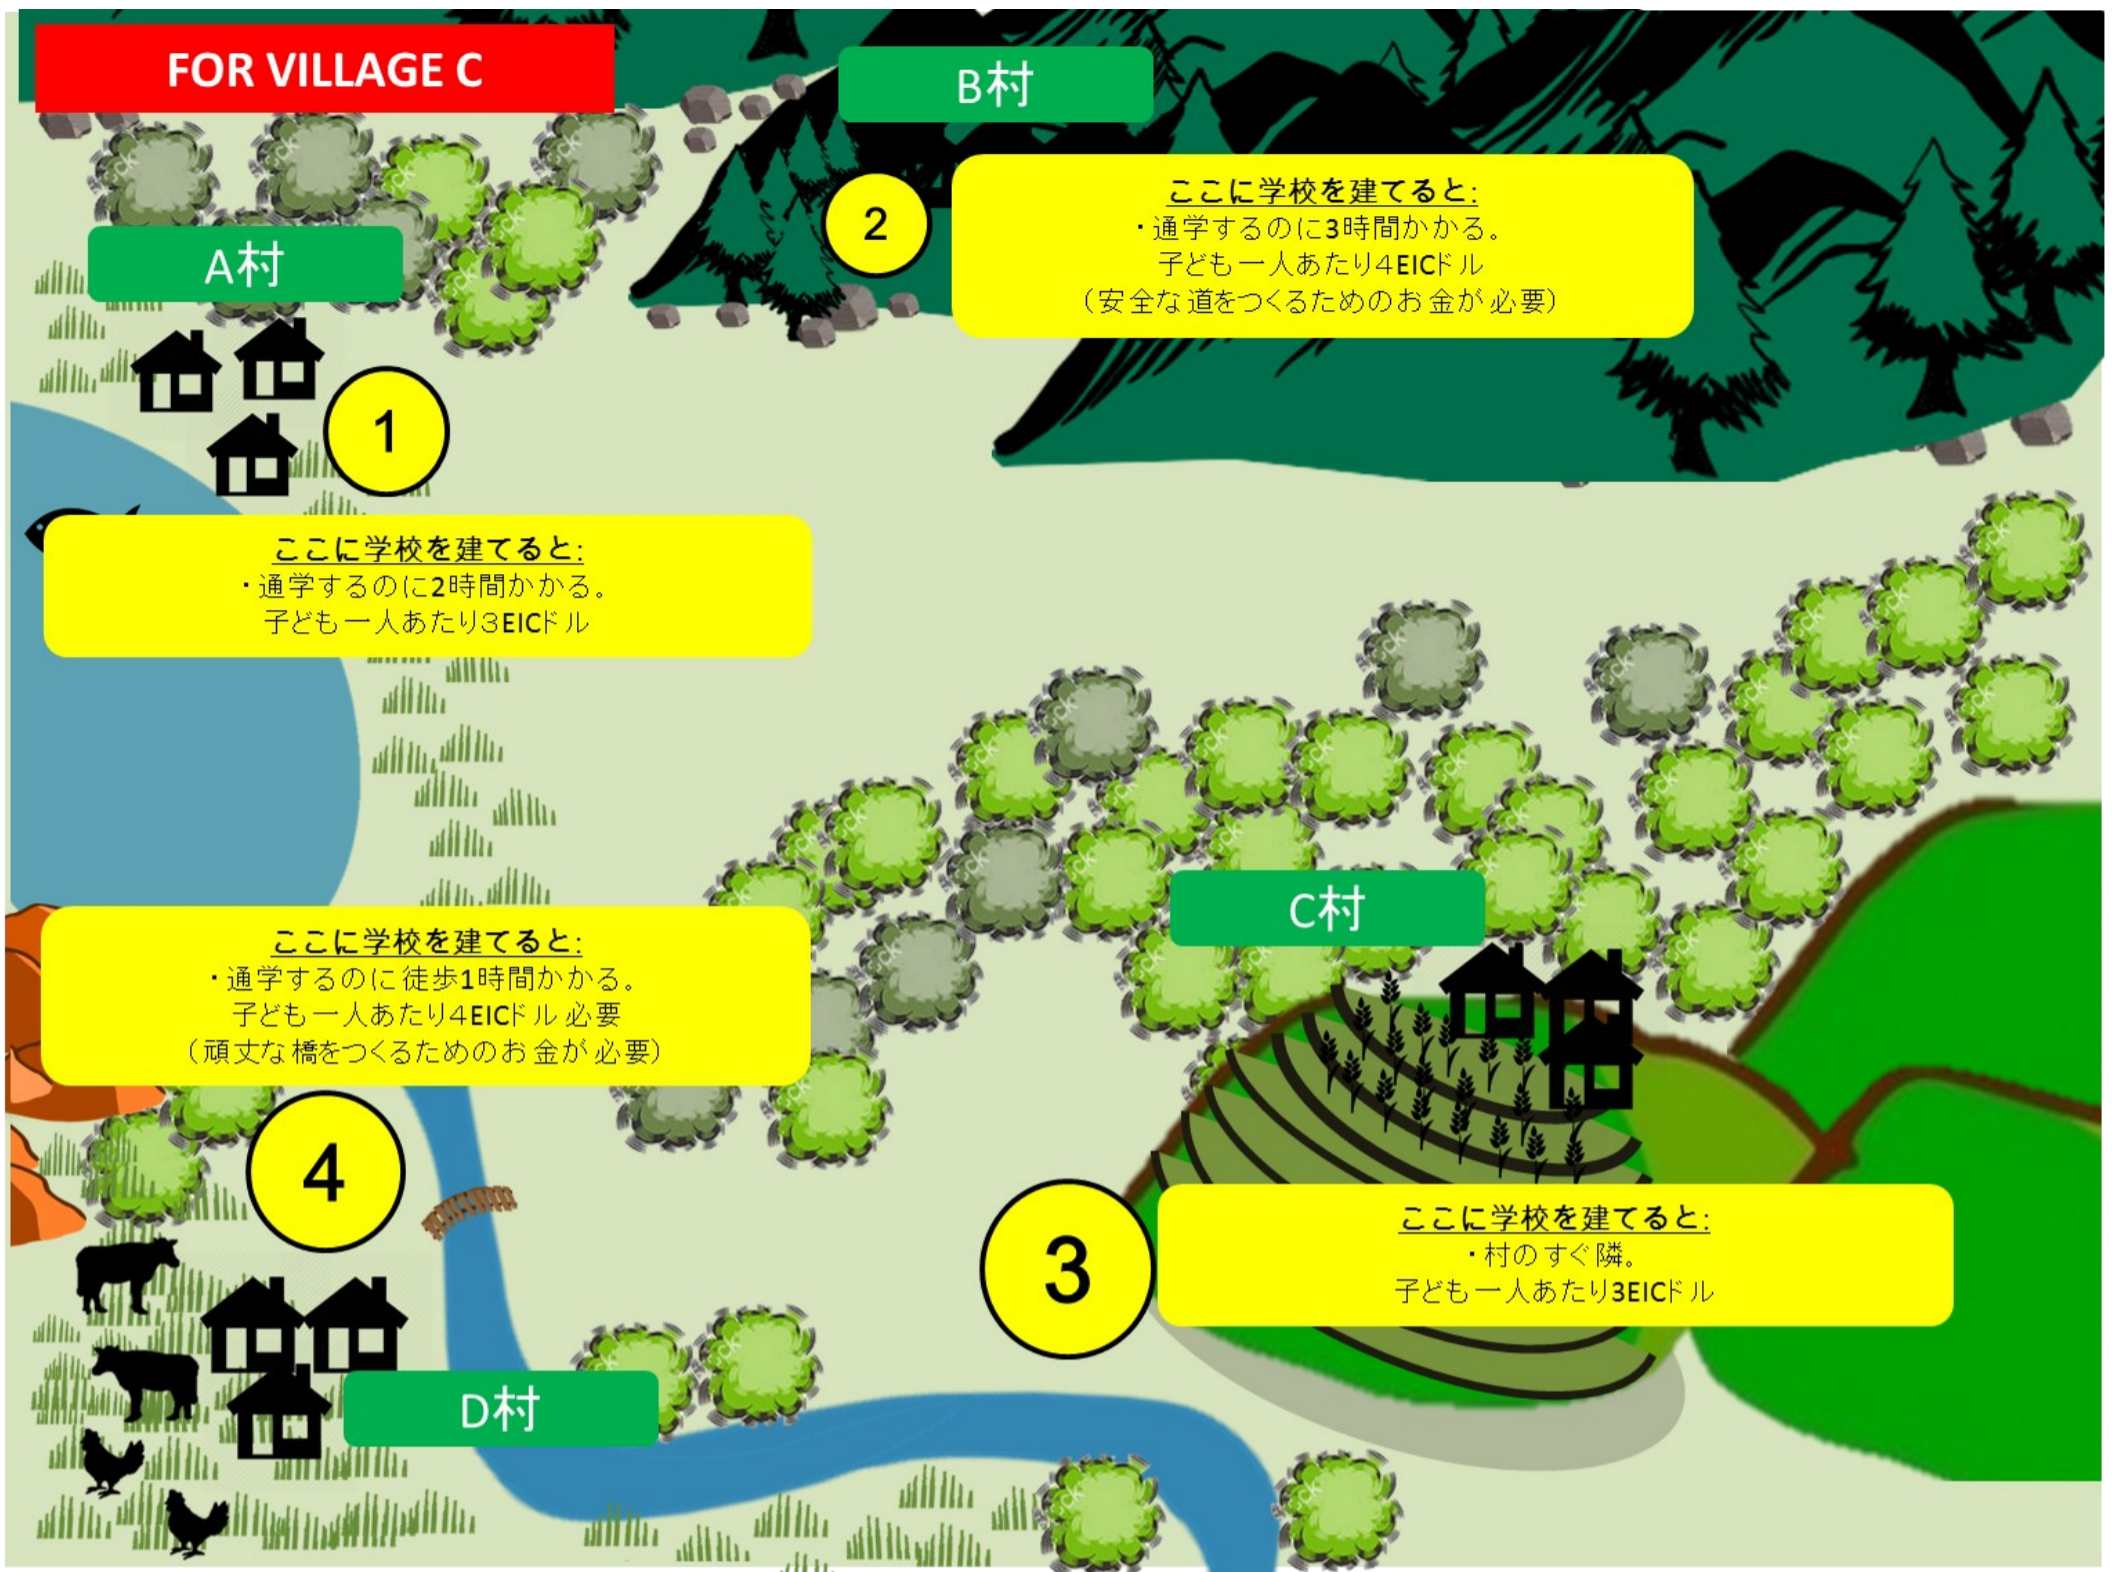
FOR VILLAGE C

B村

2

ここに学校を建てると:
・通学するのに3時間かかる。
子ども一人あたり4EICドル
（安全な道をつくるためのお金が必要）

A村

1

ここに学校を建てると:
・通学するのに2時間かかる。
子ども一人あたり3EICドル

ここに学校を建てると:
・通学するのに徒歩1時間かかる。
子ども一人あたり4EICドル必要
（頑丈な橋をつくるためのお金が必要）

C村

4

3

ここに学校を建てると:
・村のすぐ隣。
子ども一人あたり3EICドル

D村